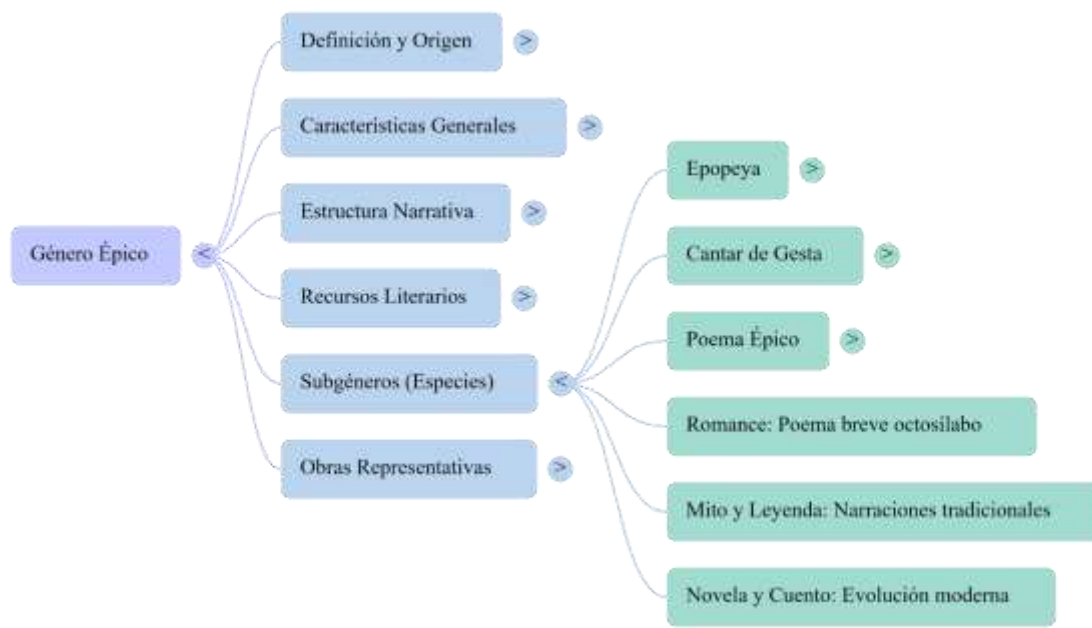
Género Épico <

Definición y Origen >

Caracteristicas Generales >

Estructura Narrativa >

Recursos Literarios >

Subgéneros (Especies) <

Obras Representativas >

Epopeya >

Cantar de Gesta >

Poema Épico >

Romance: Poema breve octosílabo

Mito y Leyenda: Narraciones tradicionales

Novela y Cuento: Evolución moderna